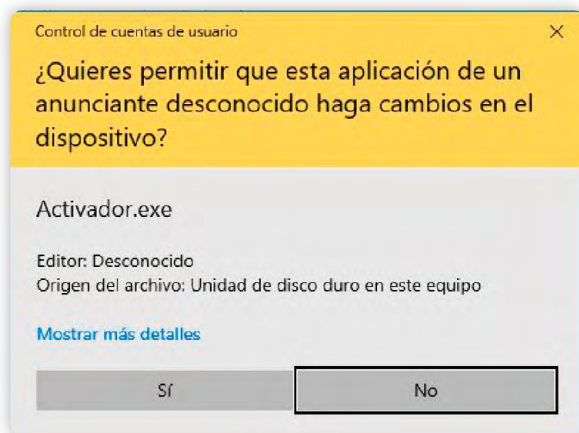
Control de cuentas de usuario
×

¿Quieres permitir que esta aplicación de un anunciante desconocido haga cambios en el dispositivo?

Activador.exe

Editor: Desconocido
Origen del archivo: Unidad de disco duro en este equipo

Mostrar más detalles

Sí
No